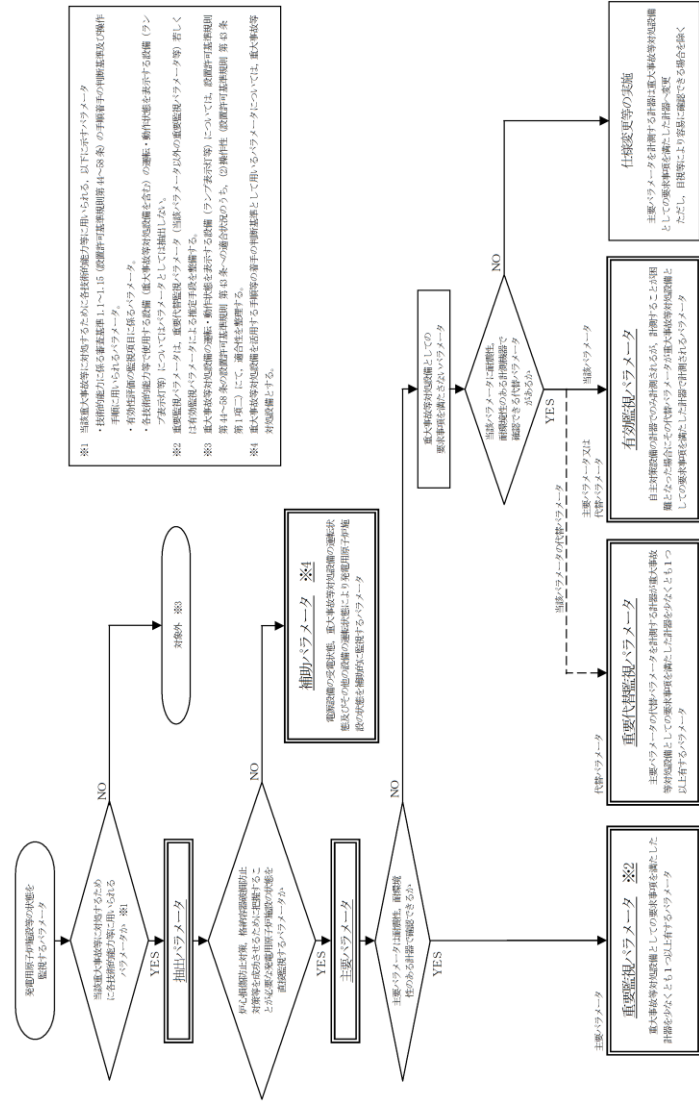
発電用原子炉施設等の状態を監視するパラメータ

当該重大事故等に対処するために各技術的能力等に用いられるパラメータか　※1

YES

NO

対象外　※3

抽出パラメータ

炉心損傷防止対策、格納容器破損防止対策等を成功させるために把握することが必要な発電用原子炉施設の状態を直接監視するパラメータか

YES

NO

補助パラメータ　※4

電源設備の受電状態、重大事故等対処設備の運転状態及びその他の設備の運転状態により発電用原子炉施設の状態を補助的に監視するパラメータ

主要パラメータ

主要パラメータは耐震性、耐環境性のある計器で計測できるか

YES

NO

重大事故等対処設備としての要求事項を満たさないパラメータ

当該パラメータに耐震性、耐環境性のある計器類で確認できる代替パラメータがあるか

YES

NO

主要パラメータ

重要監視パラメータ　※2

重大事故等対処設備としての要求事項を満たした計器を少なくとも1つ以上有するパラメータ

代替パラメータ

当該パラメータの代替パラメータ

重要代替監視パラメータ

主要パラメータの代替パラメータを計測する計器が重大事故等対処設備としての要求事項を満たした計器を少なくとも1つ以上有するパラメータ

主要パラメータ又は代替パラメータ

当該パラメータ

有効監視パラメータ

自主対策設備の計器のみが計測されるが、計測することが困難と場合にこれの代替パラメータが重大事故等対処設備としての要求事項を満たした計器で計測されるパラメータ

仕様変更等の実施

主要パラメータを計測する計器は重大事故等対処設備としての要求事項を満たした計器へ変更
ただし、自現場等により容易に確認できる場合を除く

※1　当該重大事故等に対処するために各技術的能力等に用いられる、以下に示すパラメータ
・技術的能力に係る審査基準1.1～1.16（設置許可基準規則第44～58条）の手順着手の判断基準及び操作手順に用いられるパラメータ。
・有効性評価の監視項目に係るパラメータ。
・各技術的能力等で使用する設備（重大事故等対処設備を含む）の運転・動作状態を表示する設備（ランプ表示灯等）についてはパラメータとしては抽出しない。
※2　重要監視パラメータは、重要代替監視パラメータ（当該パラメータ以外の重要監視パラメータ等）若しくは有効監視パラメータによる推定手段を整備する。
※3　重大事故等対処設備の運転・動作状態を表示する設備（ランプ表示灯等）については、設置許可基準規則第44～58条の設置許可基準規則第43条第1項二）にて、適合性を整理する。（2)操作性（設置許可基準規則第43条への適合状況のうち、
※4　重大事故等対処設備を活用する手順等の着手の判断基準として用いるパラメータについては、重大事故等対処設備とする。